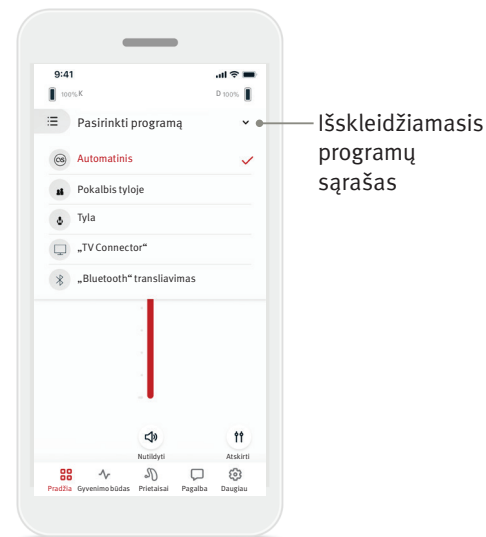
9:41

100% K

D 100%

Pasirinkti programą

Automatinis

Pokalbis tyloje

Tyla

„TV Connector“

„Bluetooth“ transliavimas

Nutildyti

Atskirti

Pradžia Gyvenimo būdas Prietaisai Pagalba Daugiau

Išskleidžiamasis programų sąrašas